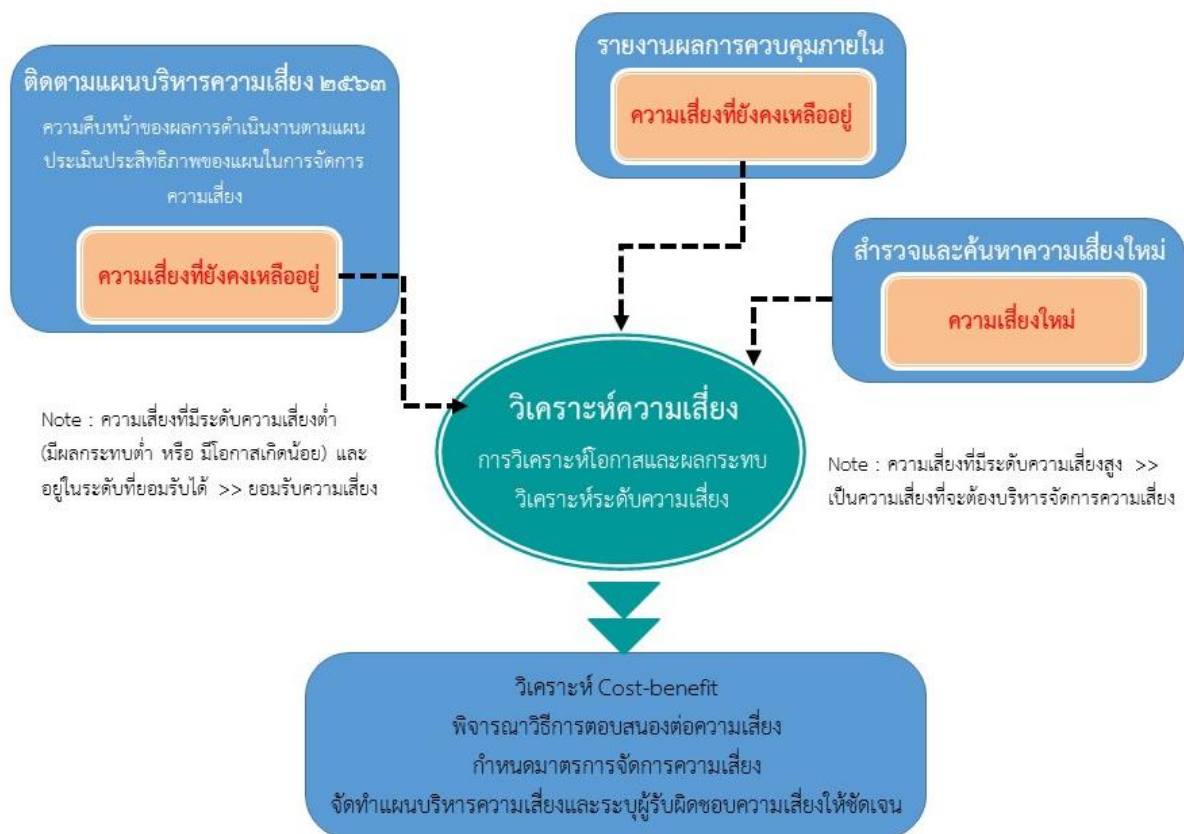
ติดตามแผนบริหารความเสี่ยง ๒๕๖๓

ความคืบหน้าของผลการดำเนินงานตามแผน ประเมินประสิทธิภาพของแผนในการจัดการความเสี่ยง

ความเสี่ยงที่ยังคงเหลืออยู่

รายงานผลการควบคุมภายใน

ความเสี่ยงที่ยังคงเหลืออยู่

สำรวจและค้นหาความเสี่ยงใหม่

ความเสี่ยงใหม่

Note : ความเสี่ยงที่มีระดับความเสี่ยงต่ำ (มีผลกระทบต่ำ หรือ มีโอกาสเกิดน้อย) และอยู่ในระดับที่ยอมรับได้ >> ยอมรับความเสี่ยง

วิเคราะห์ความเสี่ยง

การวิเคราะห์โอกาสและผลกระทบ

วิเคราะห์ระดับความเสี่ยง

Note : ความเสี่ยงที่มีระดับความเสี่ยงสูง >> เป็นความเสี่ยงที่จะต้องบริหารจัดการความเสี่ยง

วิเคราะห์ Cost-benefit

พิจารณาวิธีการตอบสนองต่อความเสี่ยง

กำหนดมาตรการจัดการความเสี่ยง

จัดทำแผนบริหารความเสี่ยงและระบุผู้รับผิดชอบความเสี่ยงให้ชัดเจน